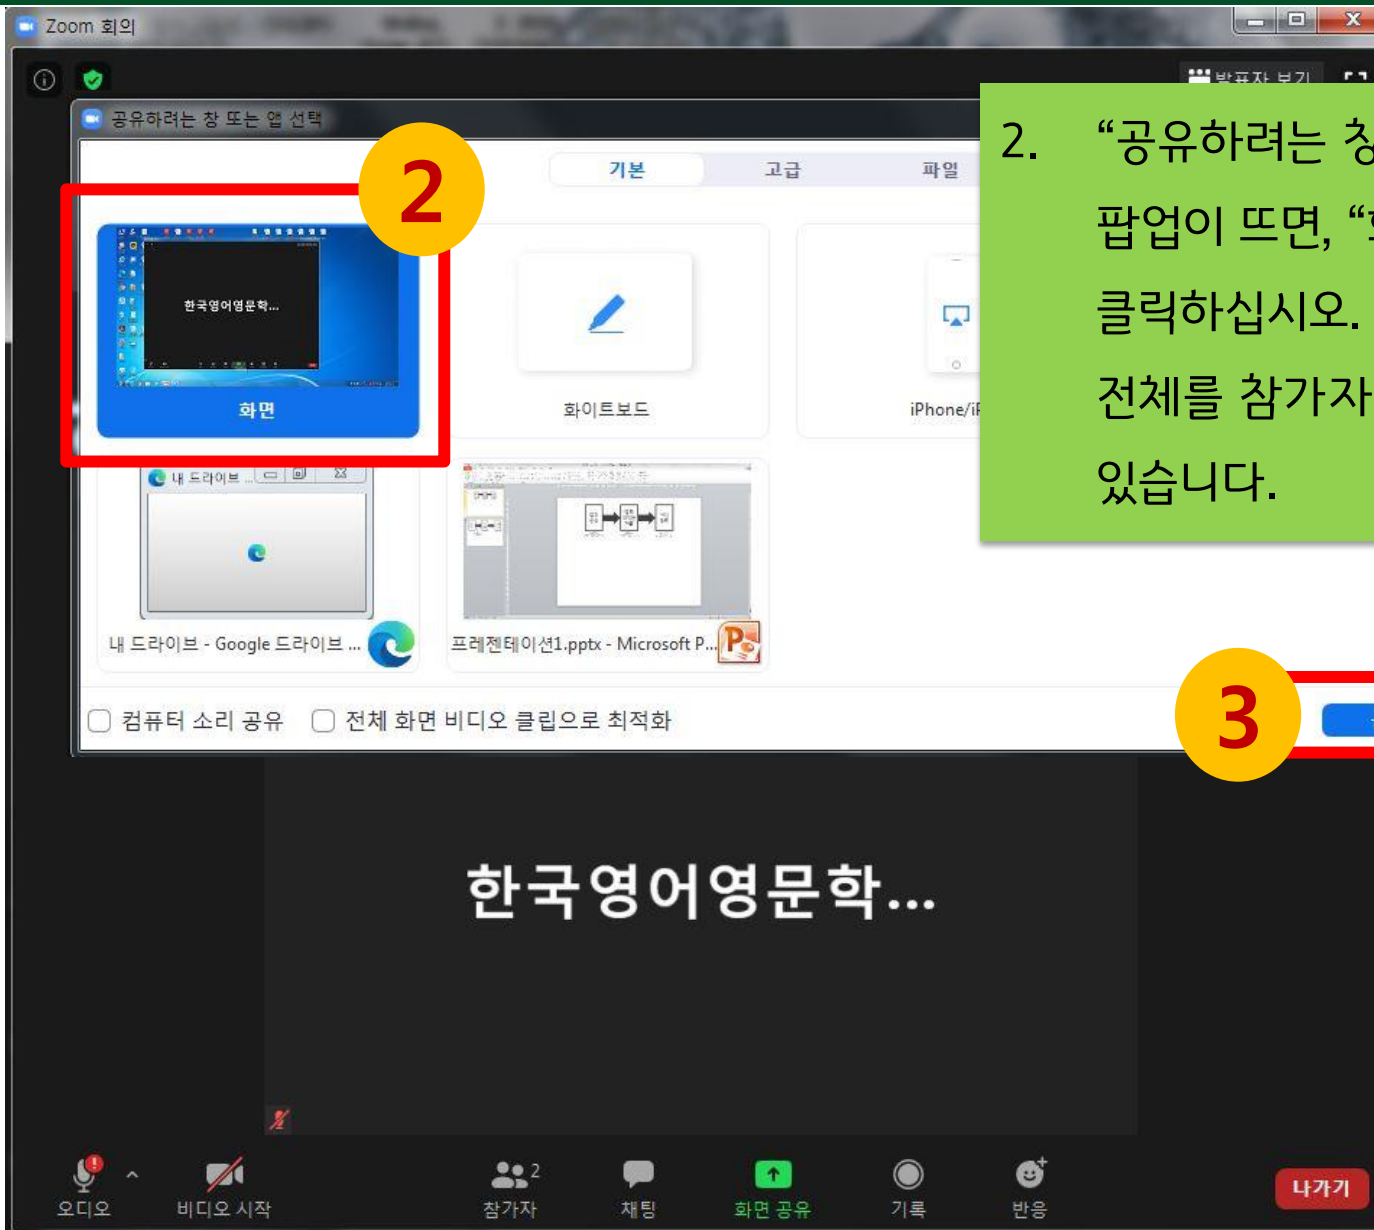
Zoom 회의

발표자 보기

공유하려는 창 또는 앱 선택

2

기본 고급 파일

한국영어영문학...

화면

화이트보드

iPhone/i

내 드라이브

내 드라이브 - Google 드라이브 ...

프레젠테이션1.pptx - Microsoft P...

컴퓨터 소리 공유 전체 화면 비디오 클립으로 최적화

3

2. “공유하려는 창

팝업이 뜨면, “

클릭하십시오.

전체를 참가자

있습니다.

한국영어영문학...

오디오 비디오 시작 참가자 2 채팅 화면 공유 기록 반응 나가기